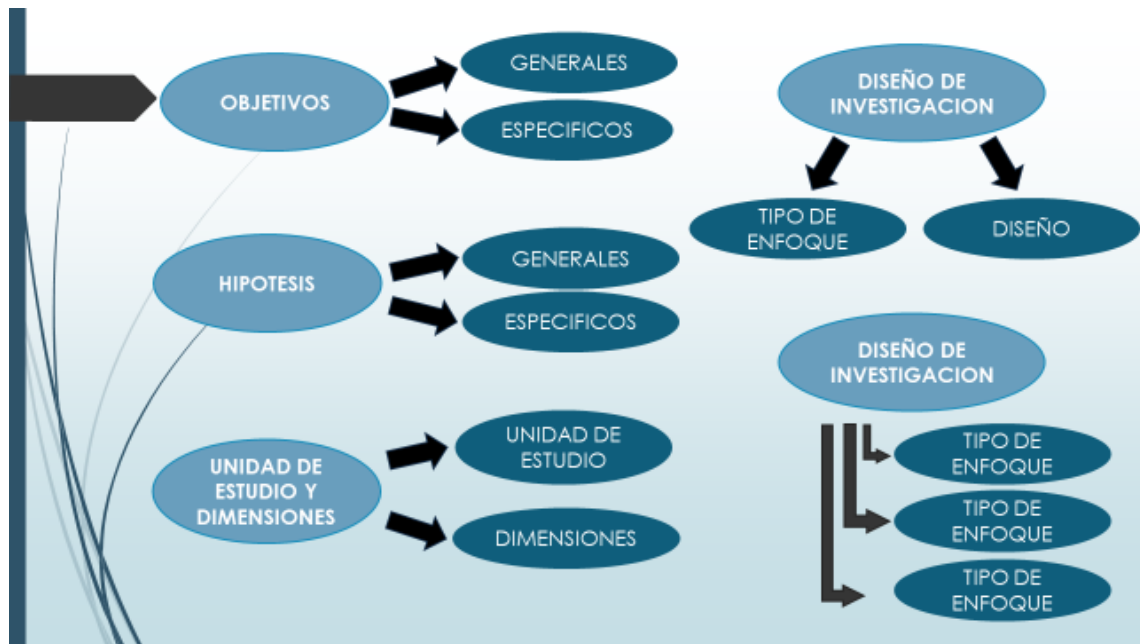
OBJETIVOS

GENERALES

ESPECIFICOS

HIPOTESIS

GENERALES

ESPECIFICOS

UNIDAD DE ESTUDIO Y DIMENSIONES

UNIDAD DE ESTUDIO

DIMENSIONES

DISEÑO DE INVESTIGACION

TIPO DE ENFOQUE

DISEÑO

DISEÑO DE INVESTIGACION

TIPO DE ENFOQUE

TIPO DE ENFOQUE

TIPO DE ENFOQUE